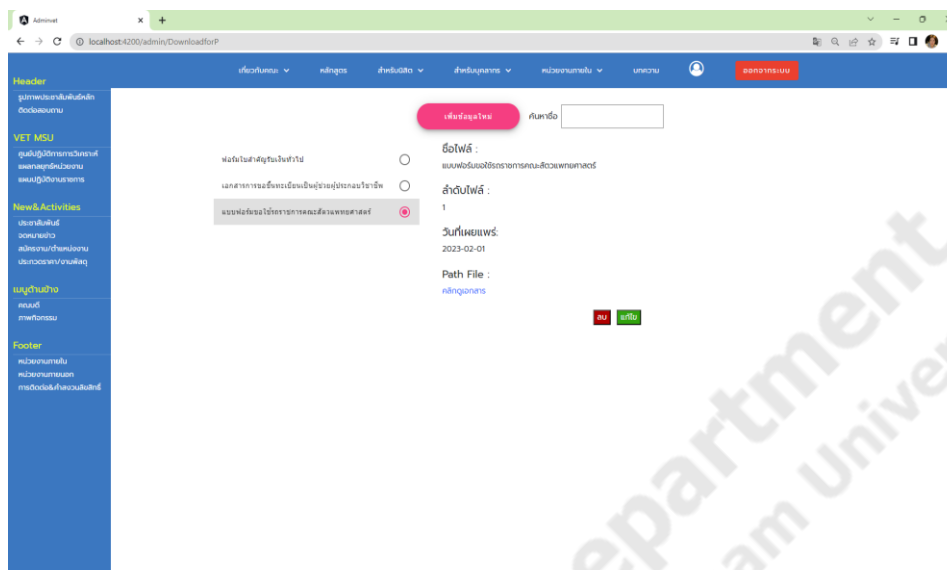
Adminvet
localhost:4200/admin/DownloadforP

เกี่ยวกับคณะ หลักสูตร สำหรับนิสิต สำหรับบุคลากร หน่วยงานภายใน บทความ ออกจากระบบ

Header
รูปภาพประชาสัมพันธ์หลัก
ติดต่อสอบถาม

VET MSU
ศูนย์ปฏิบัติการการวิเคราะห์
ผลงานสุทธิ์หน่วยงาน
แผนปฏิบัติงานราชการ

New&Activities
ประชาสัมพันธ์
จดหมายข่าว
สมัครงาน/ตำแหน่งงาน
ประกวดราคา/งานพัสดุ

เมนูด้านข้าง
คณบดี
ภาพกิจกรรม

Footer
หน่วยงานภายใน
หน่วยงานภายนอก
การติดต่อ&คำสงวนลิขสิทธิ์

เพิ่มข้อมูลใหม่ ค้นหาชื่อ

ฟอร์มใบสำคัญรับเงินทั่วไป
เอกสารการขอขึ้นทะเบียนเป็นผู้ช่วยผู้ประกอบวิชาชีพ
แบบฟอร์มขอใช้รถราชการคณะสัตวแพทยศาสตร์

ชื่อไฟล์ :
แบบฟอร์มขอใช้รถราชการคณะสัตวแพทยศาสตร์

ลำดับไฟล์ :
1

วันที่เผยแพร่:
2023-02-01

Path File :
คลิกดูเอกสาร

ลบ แก้ไข

Department
Mahasarakham Univer